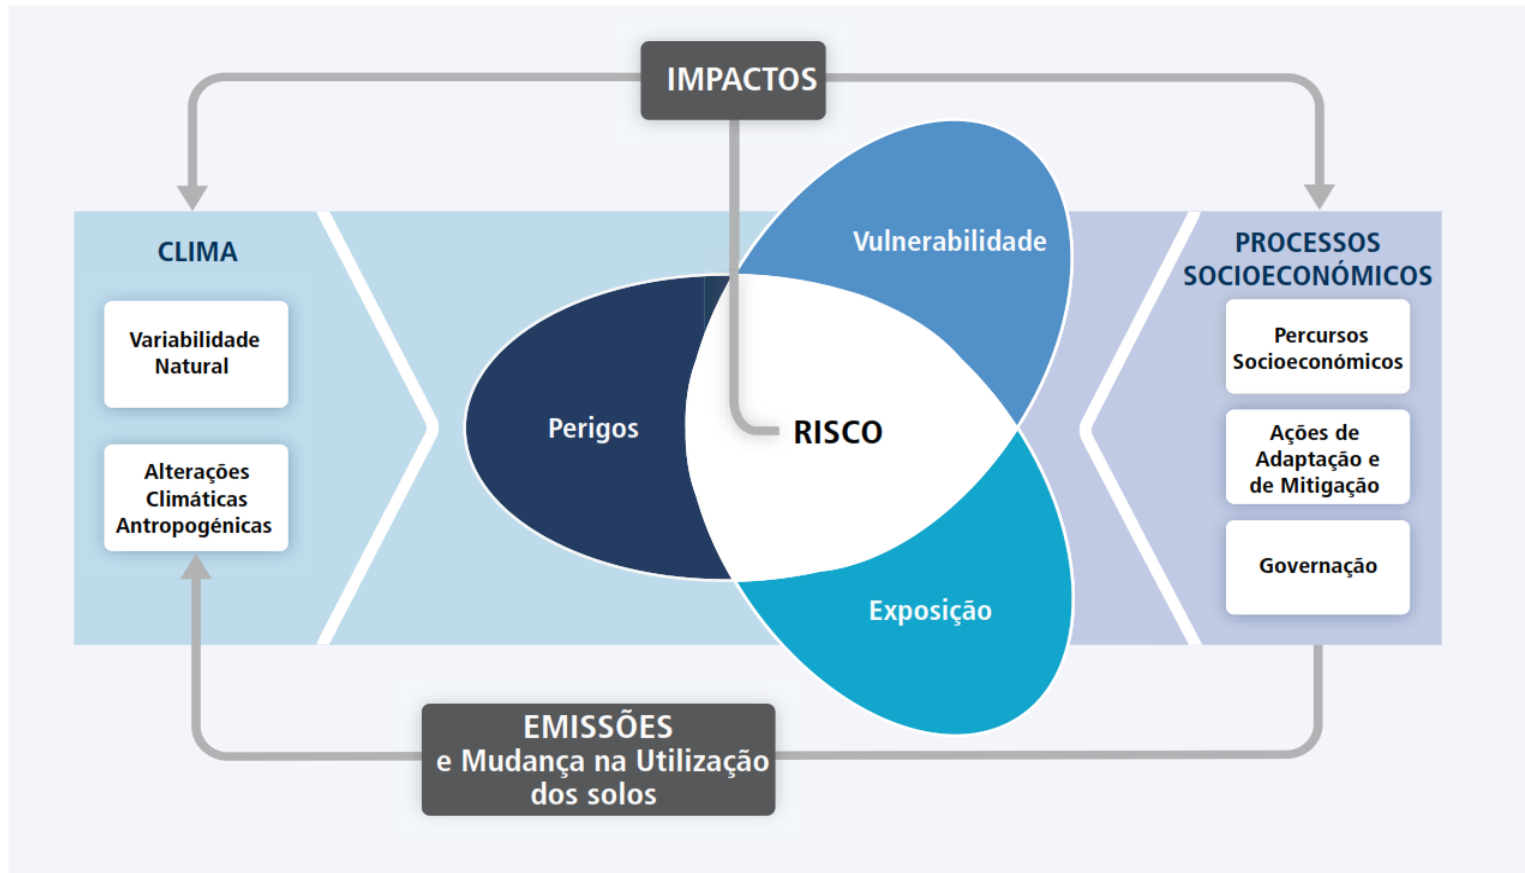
IMPACTOS

CLIMA

Variabilidade Natural

Alterações Climáticas Antropogénicas

Vulnerabilidade

Perigos

RISCO

Exposição

PROCESSOS SOCIOECONÓMICOS

Percursos Socioeconómicos

Ações de Adaptação e de Mitigação

Governação

EMISSÕES
e Mudança na Utilização dos solos